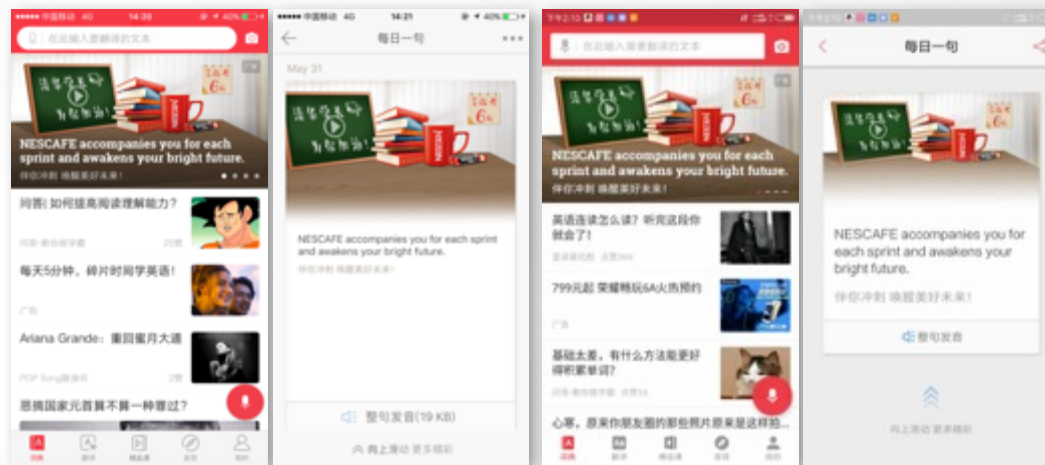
●●●●● 中国移动 4G 14:20 40%
在此输入要翻译的文本
NESCAFE accompanies you for each sprint and awakens your bright future.
伴你冲刺 唤醒美好未来！
问答| 如何提高阅读理解能力？
问答·教你随学霸 25赞
每天5分钟，碎片时间学英语！
广告
Ariana Grande：重回蜜月大道
POP Song跟身听 2赞
恶搞国家元首算不算一种罪过？
词典 翻译 精品课 发现 我的

●●●●● 中国移动 4G 14:21 40%
每日一句
May 31
NESCAFE accompanies you for each sprint and awakens your bright future.
伴你冲刺 唤醒美好未来！
整句发音(19 KB)
向上滑动 更多精彩

在此输入需要翻译的文本
NESCAFE accompanies you for each sprint and awakens your bright future.
伴你冲刺 唤醒美好未来！
英语连读怎么读？听完这段你就会了！
英语美句控 点赞308
799元起 荣耀畅玩6A火热预约
广告
基础太差，有什么方法能更好得积累单词？
问答·教你随学霸 点赞53
心塞，原来你朋友圈的那些照片原来是这样拍...
词典 翻译 精品课 发现 我的

每日一句
NESCAFE accompanies you for each sprint and awakens your bright future.
伴你冲刺 唤醒美好未来！
整句发音
向上滑动 更多精彩